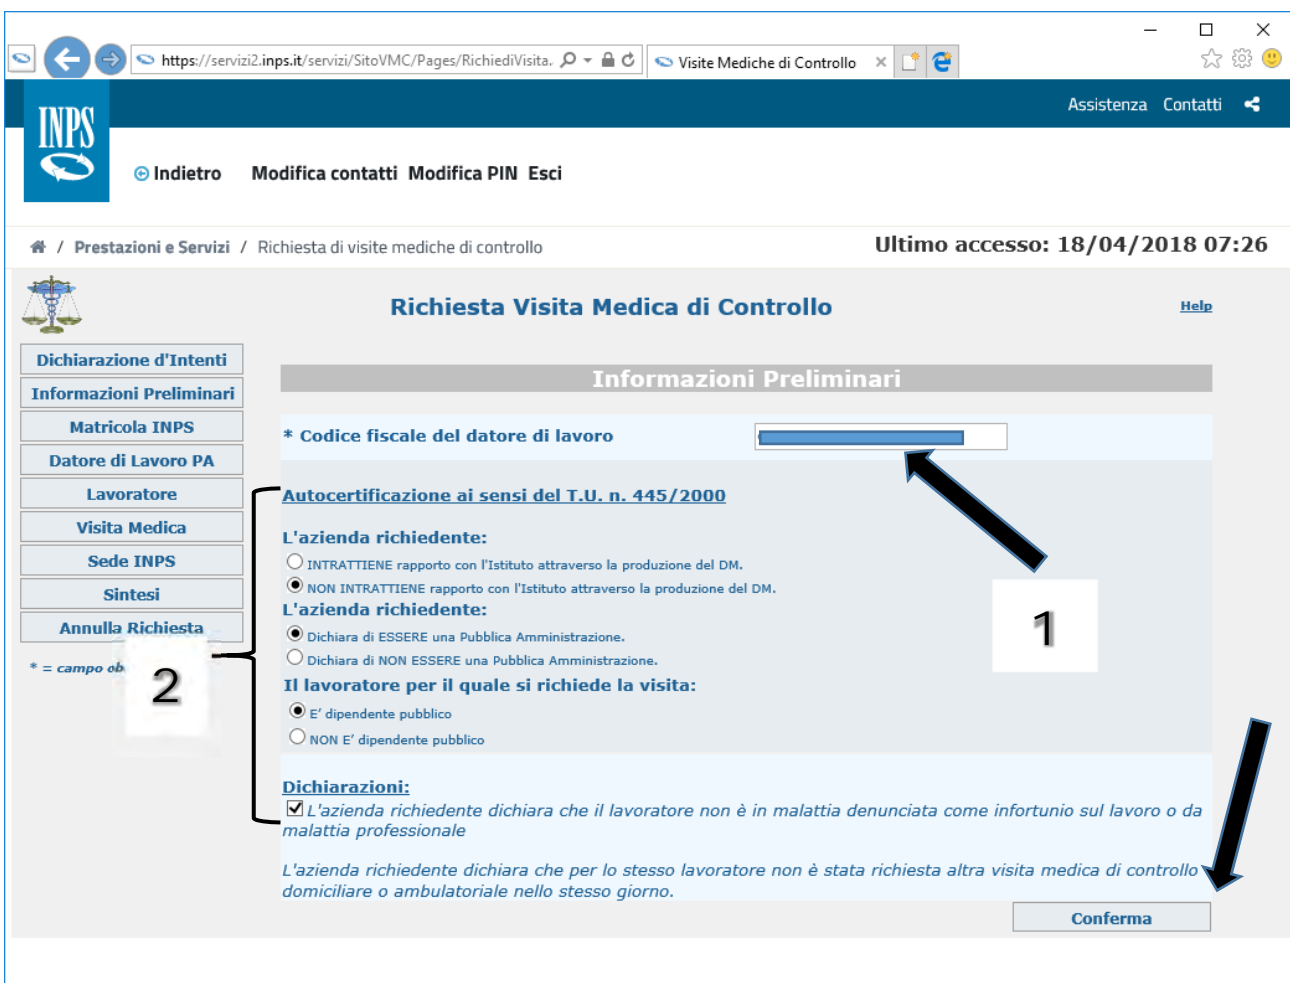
https://servizi2.inps.it/servizi/SitoVMC/Pages/RichiediVisita.

Visite Mediche di Controllo ×

Assistenza Contatti

INPS

Indietro Modifica contatti Modifica PIN Esci

/ Prestazioni e Servizi / Richiesta di visite mediche di controllo

Ultimo accesso: 18/04/2018 07:26

Richiesta Visita Medica di Controllo

Help

Dichiarazione d'Intenti
Informazioni Preliminari
Matricola INPS
Datore di Lavoro PA
Lavoratore
Visita Medica
Sede INPS
Sintesi
Annulla Richiesta

* = campo ob

2

Informazioni Preliminari

* Codice fiscale del datore di lavoro

Autocertificazione ai sensi del T.U. n. 445/2000

L'azienda richiedente:
INTRATTIENE rapporto con l'Istituto attraverso la produzione del DM.
NON INTRATTIENE rapporto con l'Istituto attraverso la produzione del DM.

1

L'azienda richiedente:
Dichiara di ESSERE una Pubblica Amministrazione.
Dichiara di NON ESSERE una Pubblica Amministrazione.

Il lavoratore per il quale si richiede la visita:
E' dipendente pubblico
NON E' dipendente pubblico

Dichiarazioni:
L'azienda richiedente dichiara che il lavoratore non è in malattia denunciata come infortunio sul lavoro o da malattia professionale

L'azienda richiedente dichiara che per lo stesso lavoratore non è stata richiesta altra visita medica di controllo domiciliare o ambulatoriale nello stesso giorno.

Conferma